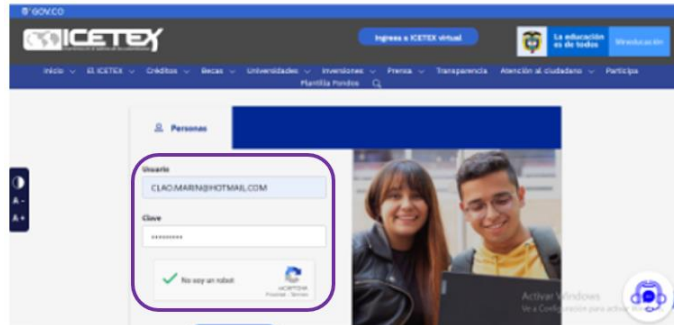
GOV.CO

ICETEX

Ingresa a ICETEX virtual

La educación es de todos

Mineducación

Inicio El ICETEX Créditos Becas Universidades Inversiones Prensa Transparencia Atención al ciudadano Participa Plantilla Fondos

Personas

A-
A+

Usuario
CLAO.MARIN@HOTMAIL.COM

Clave
*********

No soy un robot
reCAPTCHA
Privacidad - Términos

Activar Windows
Ve a Configuración para activar Windows.